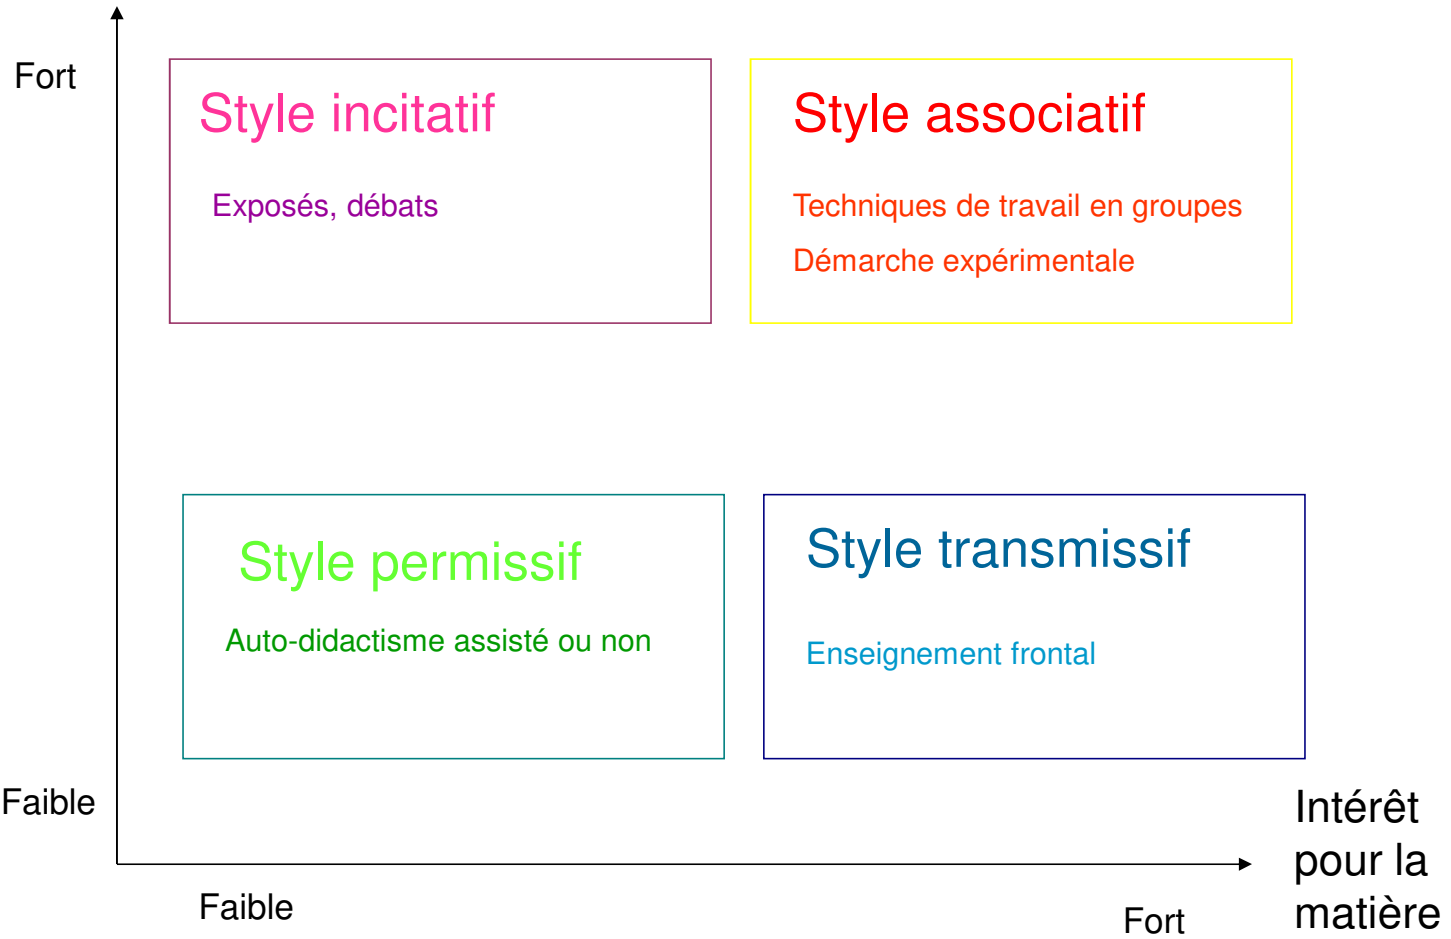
Fort

Style incitatif

Exposés, débats

Style associatif

Techniques de travail en groupes

Démarche expérimentale

Style permissif

Auto-didactisme assisté ou non

Style transmissif

Enseignement frontal

Faible

Intérêt pour la matière

Faible

Fort